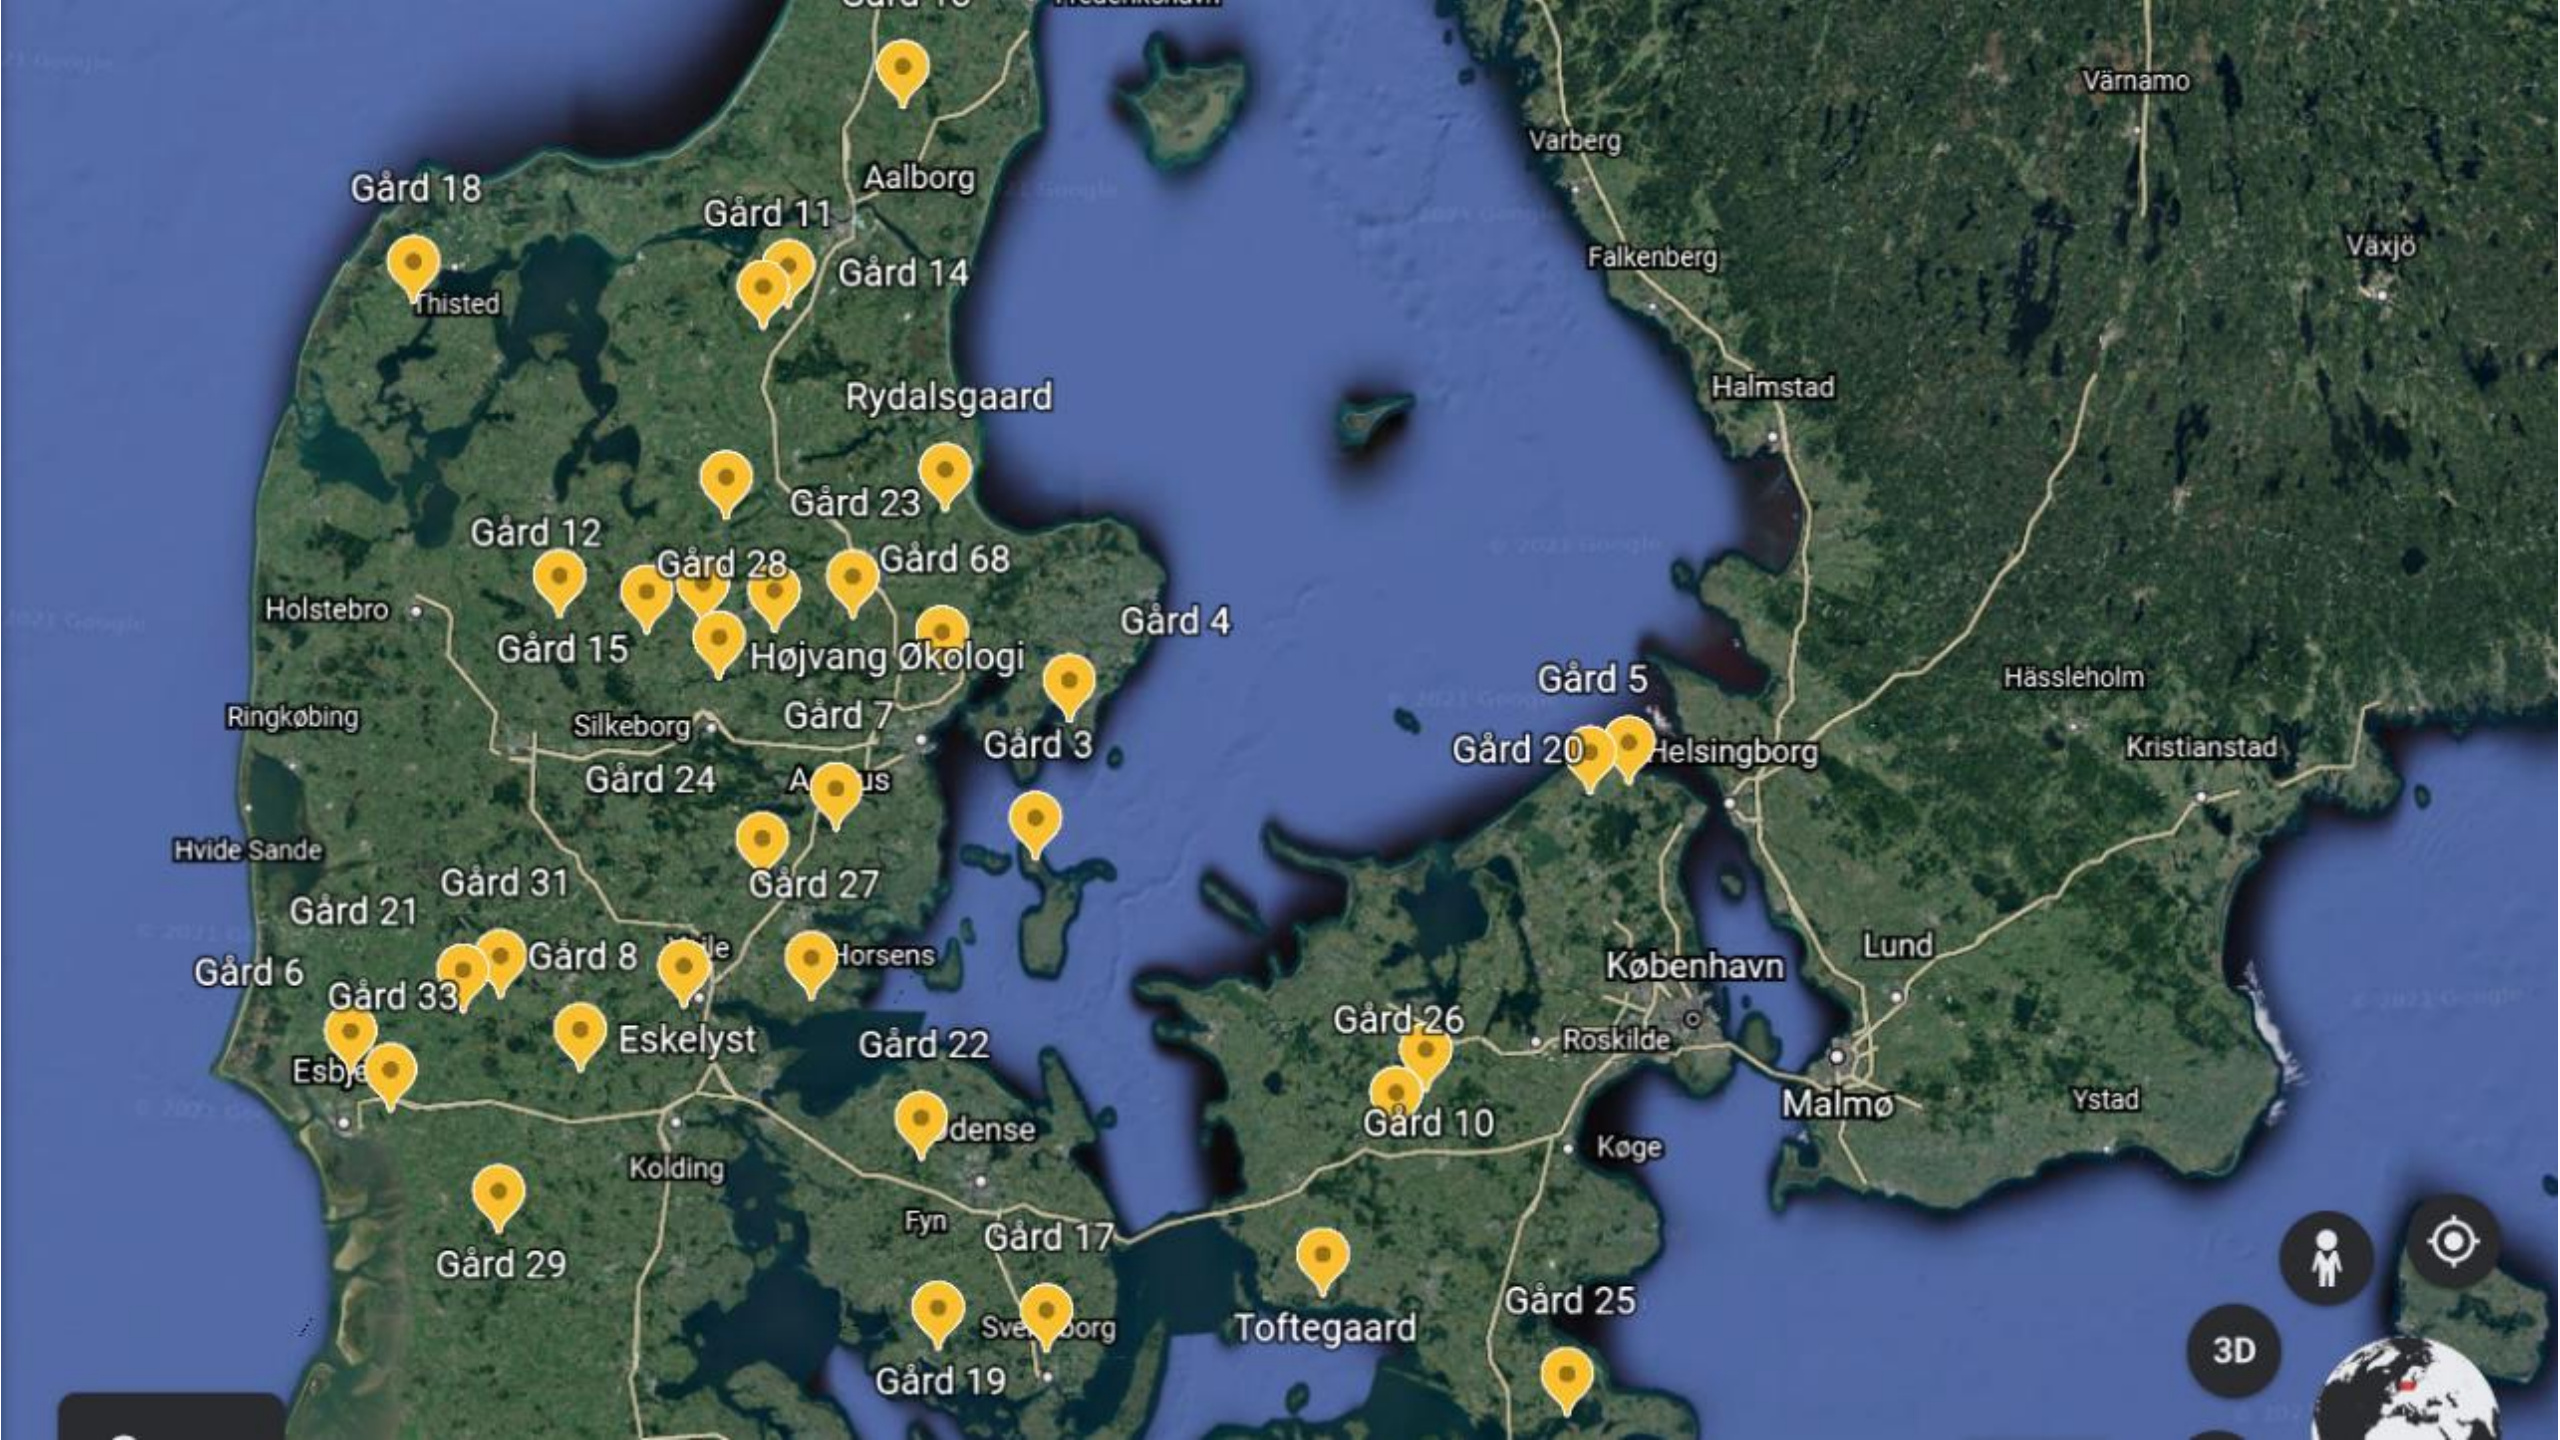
Värnamo

Varberg

Falkenberg

Växjö

Halmstad

Hässleholm

Kristianstad

Helsingborg

Lund

København

Roskilde

Malmø

Ystad

Køge

Gård 18

Aalborg

Gård 11

Gård 14

Thisted

Rydalsgaard

Gård 23

Gård 12

Gård 28

Gård 68

Holstebro

Gård 15

Højvang Økologi

Gård 4

Gård 5

Ringkøbing

Silkeborg

Gård 7

Gård 3

Gård 20

Gård 24

A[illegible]us

Hvide Sande

Gård 27

Gård 31

Gård 21

Gård 8

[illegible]ile

Horsens

Gård 6

Gård 33

Eskelyst

Gård 22

Gård 26

Esbj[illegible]

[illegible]dense

Gård 10

Kolding

Fyn

Gård 17

Gård 29

Sve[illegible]borg

Toftegaard

Gård 25

Gård 19

3D